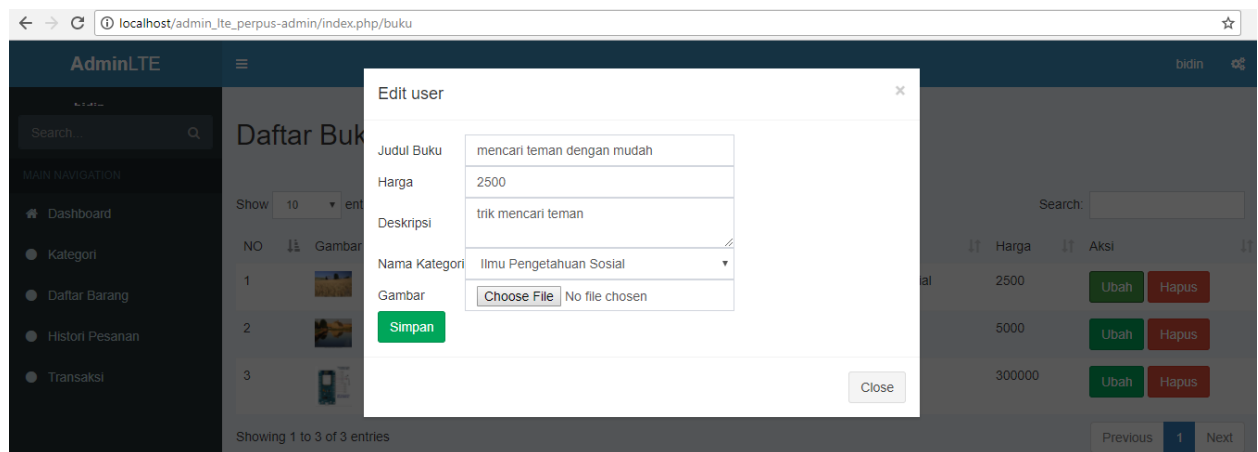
localhost/admin_lte_perpus-admin/index.php/buku

AdminLTE

bidin

bidin

Search...

MAIN NAVIGATION

Dashboard

Kategori

Daftar Barang

Histori Pesanan

Transaksi

Daftar Buk

Show 10 ent

Search:

| NO | Gambar | | Harga | Aksi |
|---|---|---|---|---|
| 1 | | ial | 2500 | Ubah Hapus |
| 2 | | | 5000 | Ubah Hapus |
| 3 | | | 300000 | Ubah Hapus |

Showing 1 to 3 of 3 entries

Previous 1 Next

Edit user

×

Judul Buku mencari teman dengan mudah

Harga 2500

Deskripsi trik mencari teman

Nama Kategori Ilmu Pengetahuan Sosial

Gambar Choose File No file chosen

Simpan

Close